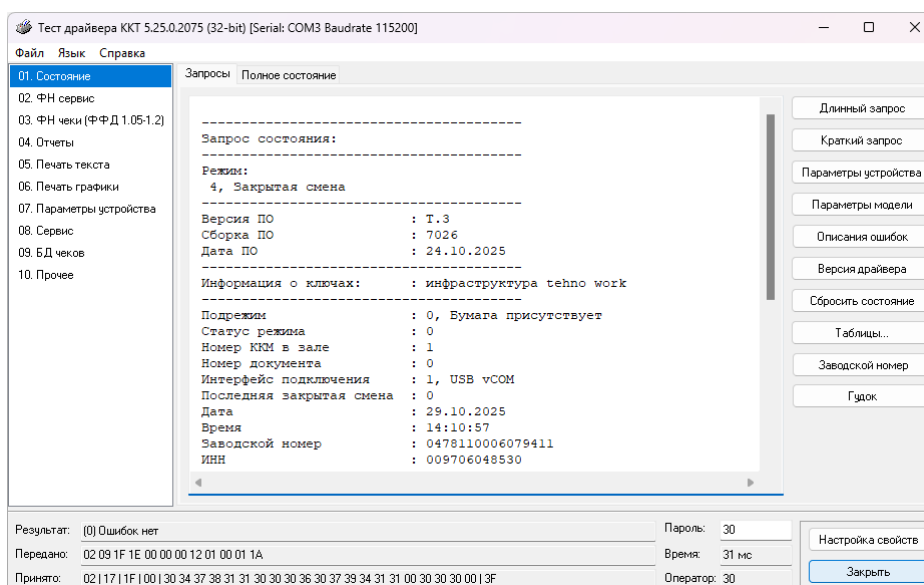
Тест драйвера ККТ 5.25.0.2075 (32-bit) [Serial: COM3 Baudrate 115200]

Файл Язык Справка

01. Состояние
02. ФН сервис
03. ФН чеки (ФФД 1.05-1.2)
04. Отчеты
05. Печать текста
06. Печать графики
07. Параметры устройства
08. Сервис
09. БД чеков
10. Прочее

Запросы | Полное состояние

--------------------------------------------
Запрос состояния:
--------------------------------------------
Режим:
 4, Закрытая смена
--------------------------------------------
Версия ПО : T.3
Сборка ПО : 7026
Дата ПО : 24.10.2025
--------------------------------------------
Информация о ключах: : инфраструктура tehno work
--------------------------------------------
Подрежим : 0, Бумага присутствует
Статус режима : 0
Номер ККМ в зале : 1
Номер документа : 0
Интерфейс подключения : 1, USB vCOM
Последняя закрытая смена : 0
Дата : 29.10.2025
Время : 14:10:57
Заводской номер : 0478110006079411
ИНН : 009706048530

Длинный запрос
Краткий запрос
Параметры устройства
Параметры модели
Описания ошибок
Версия драйвера
Сбросить состояние
Таблицы...
Заводской номер
Гудок

Результат: (0) Ошибок нет
Передано: 02 09 1F 1E 00 00 00 12 01 00 01 1A
Принято: 02 | 17 | 1F | 00 | 30 34 37 38 31 31 30 30 30 36 30 37 39 34 31 31 00 30 30 30 00 | 3F

Пароль: 30
Время: 31 мс
Оператор: 30

Настройка свойств
Закрыть